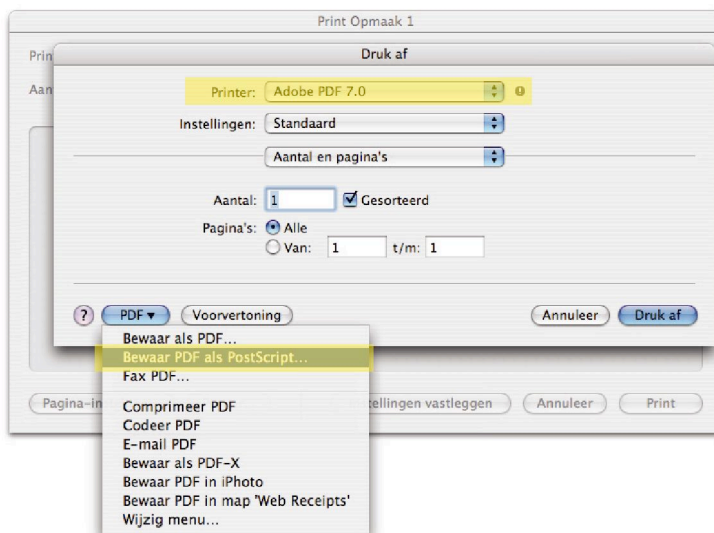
Print Opmaak 1

Prin

Aan

Druk af

Printer: Adobe PDF 7.0

Instellingen: Standaard

Aantal en pagina's

Aantal: 1 Gesorteerd

Pagina's: Alle

Van: 1 t/m: 1

?

PDF ▾

Voorvertoning

Annuleer

Druk af

Bewaar als PDF...

Bewaar PDF als PostScript...

Fax PDF...

Comprimeer PDF

Codeer PDF

E-mail PDF

Bewaar als PDF-X

Bewaar PDF in iPhoto

Bewaar PDF in map 'Web Receipts'

Wijzig menu...

Pagina-in

tellingen vastleggen

Annuleer

Print